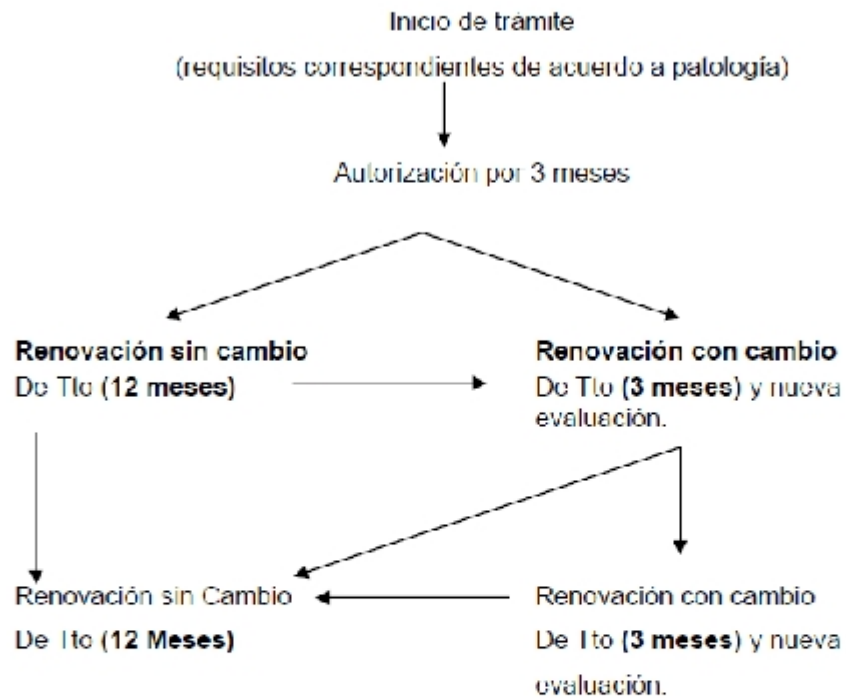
Inicio de trámite

(requisitos correspondientes de acuerdo a patología)

Autorización por 3 meses

**Renovación sin cambio**
De Tto (**12 meses**)

**Renovación con cambio**
De Tto (**3 meses**) y nueva evaluación.

Renovación sin Cambio
De Tto (**12 Meses**)

Renovación con cambio
De Tto (**3 meses**) y nueva evaluación.